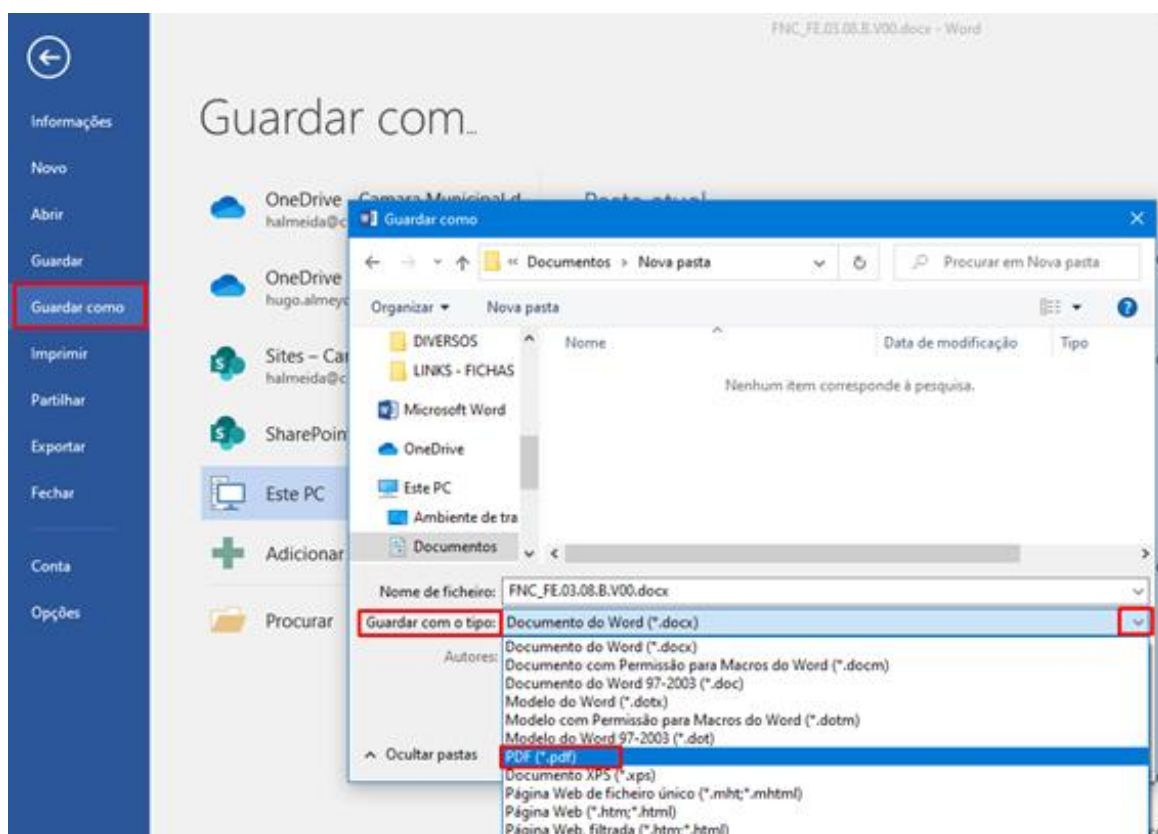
FNC_FE.03.08.B.V00.docx - Word

Informações
Novo
Abrir
Guardar
Guardar como
Imprimir
Partilhar
Exportar
Fechar
Conta
Opções

Guardar com...

OneDrive - Camara Municipal d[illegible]
halmeida@c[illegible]
OneDrive
hugo.almeyd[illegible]
Sites – Ca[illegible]
halmeida@c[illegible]
SharePoin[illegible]
Este PC
Adicionar
Procurar

Pasta atual

Guardar como
« Documentos › Nova pasta
Procurar em Nova pasta
Organizar ▾
Nova pasta
DIVERSOS
LINKS - FICHAS
Microsoft Word
OneDrive
Este PC
Ambiente de tra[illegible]
Documentos
Nome
Data de modificação
Tipo
Nenhum item corresponde à pesquisa.
Nome de ficheiro: FNC_FE.03.08.B.V00.docx
Guardar com o tipo: Documento do Word (*.docx)
Autores:
Documento do Word (*.docx)
Documento com Permissão para Macros do Word (*.docm)
Documento do Word 97-2003 (*.doc)
Modelo do Word (*.dotx)
Modelo com Permissão para Macros do Word (*.dotm)
Modelo do Word 97-2003 (*.dot)
PDF (*.pdf)
Documento XPS (*.xps)
Página Web de ficheiro único (*.mht;*.mhtml)
Página Web (*.htm;*.html)
Página Web, filtrada (*.htm;*.html)
^ Ocultar pastas